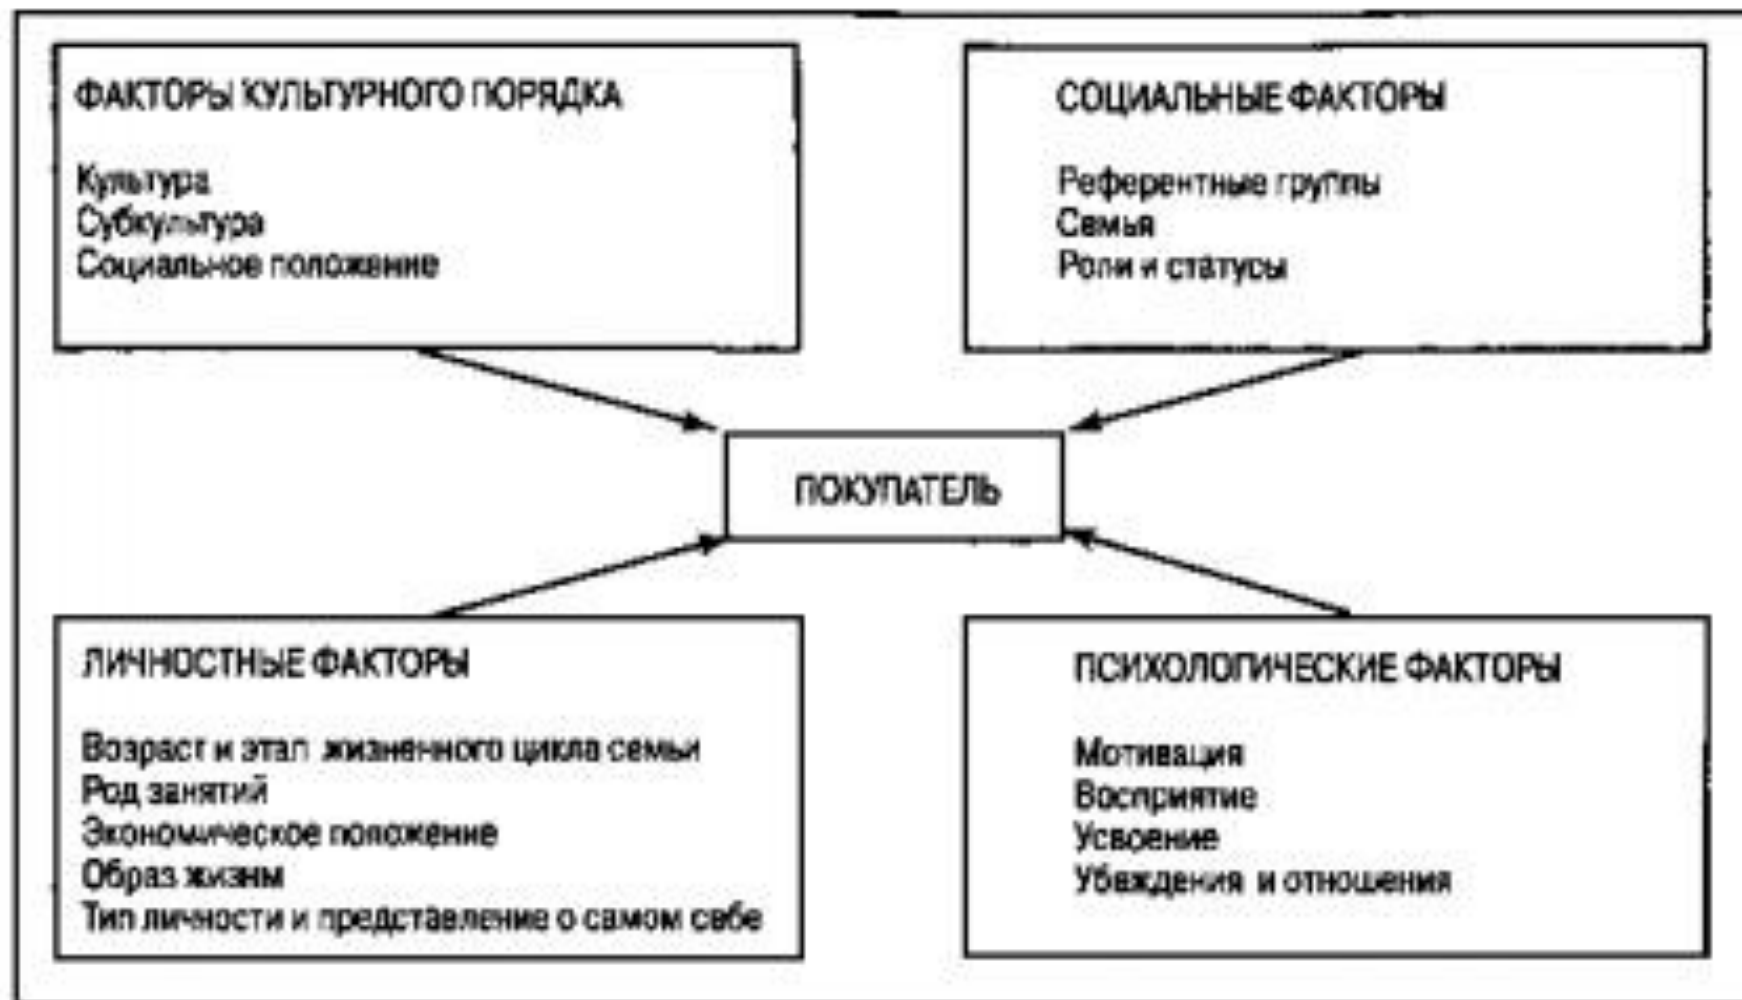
ФАКТОРЫ КУЛЬТУРНОГО ПОРЯДКА

Культура
Субкультура
Социальное положение

СОЦИАЛЬНЫЕ ФАКТОРЫ

Референтные группы
Семья
Роли и статусы

ПОКУПАТЕЛЬ

ЛИЧНОСТНЫЕ ФАКТОРЫ

Возраст и этап жизненного цикла семьи
Род занятий
Экономическое положение
Образ жизни
Тип личности и представление о самом себе

ПСИХОЛОГИЧЕСКИЕ ФАКТОРЫ

Мотивация
Восприятие
Усвоение
Убеждения и отношения